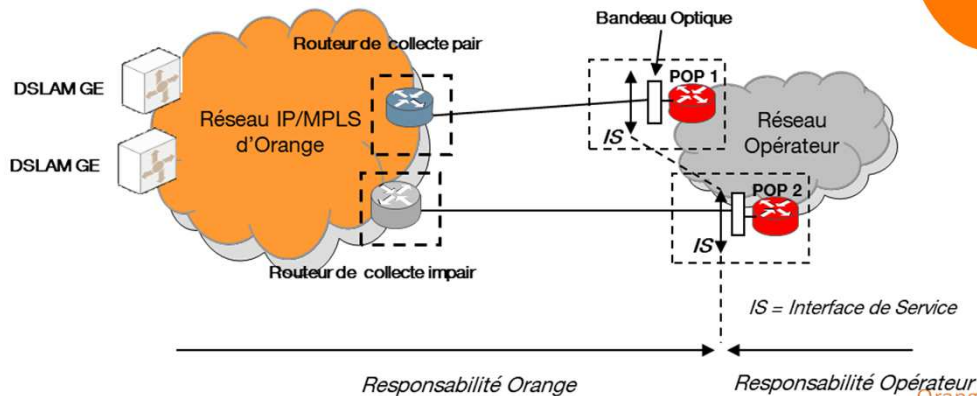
Bandeau Optique

Routeur de collecte pair

DSLAM GE

DSLAM GE

Réseau IP/MPLS d'Orange

POP 1

IS

Réseau Opérateur

POP 2

IS

Routeur de collecte impair

IS = Interface de Service

Responsabilité Orange

Responsabilité Opérateur